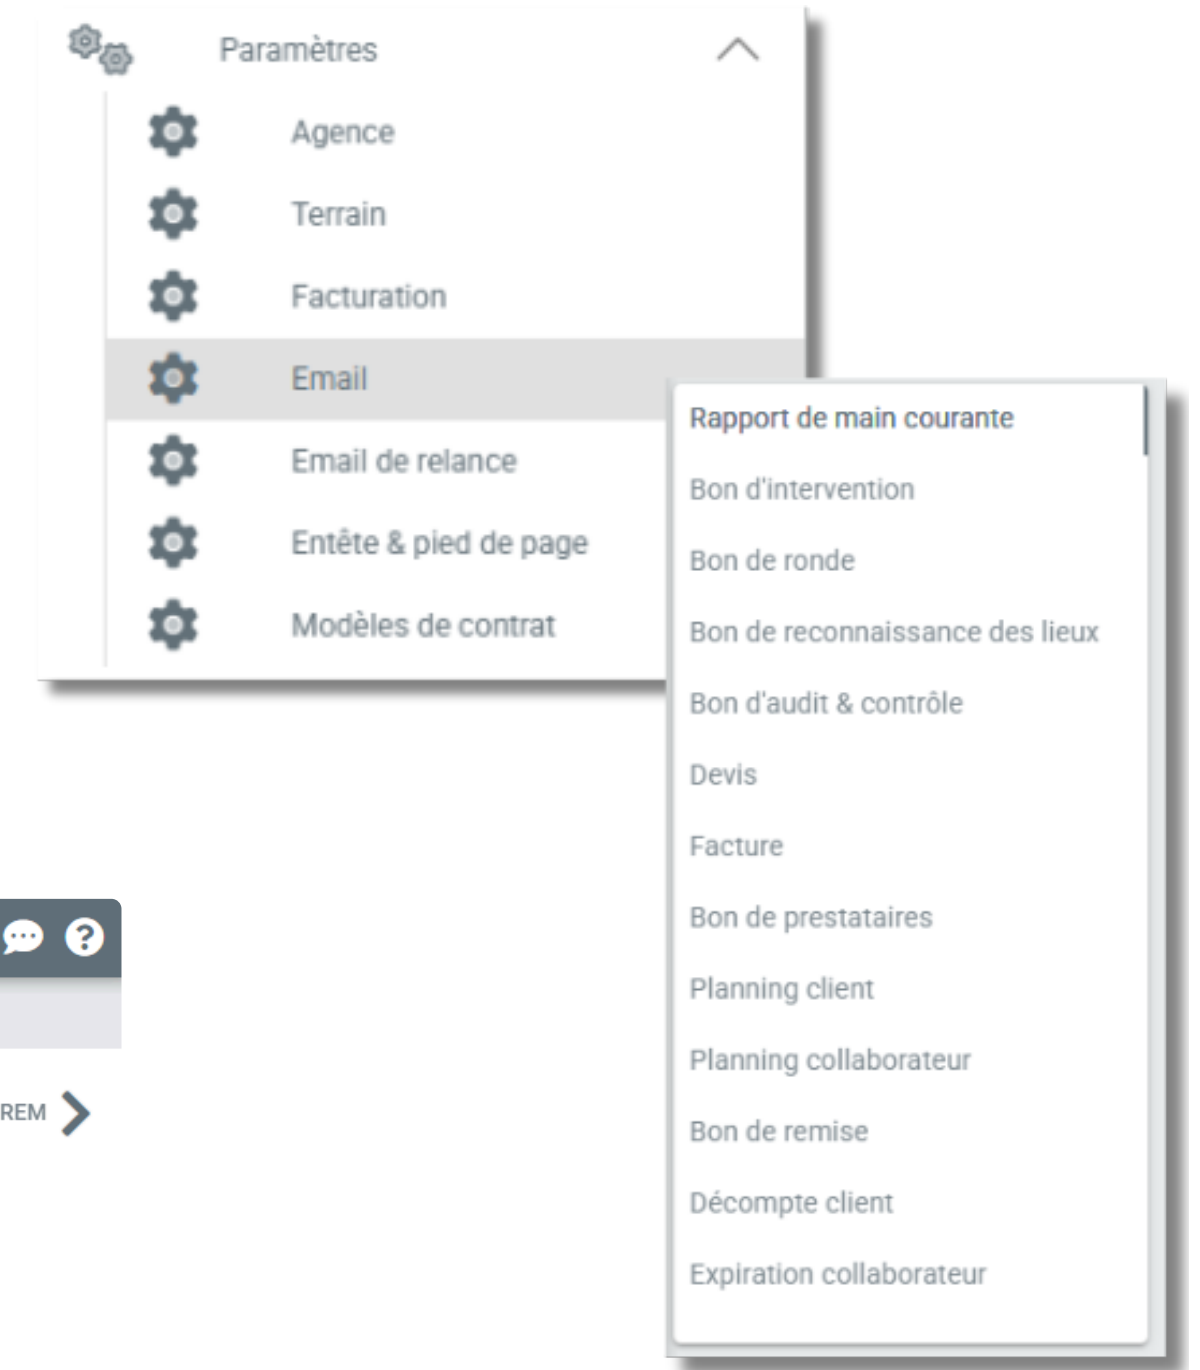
Paramètres

Agence

Terrain

Facturation

Email

Email de relance

Entête & pied de page

Modèles de contrat

Rapport de main courante

Bon d'intervention

Bon de ronde

Bon de reconnaissance des lieux

Bon d'audit & contrôle

Devis

Facture

Bon de prestataires

Planning client

Planning collaborateur

Bon de remise

Décompte client

Expiration collaborateur

REM